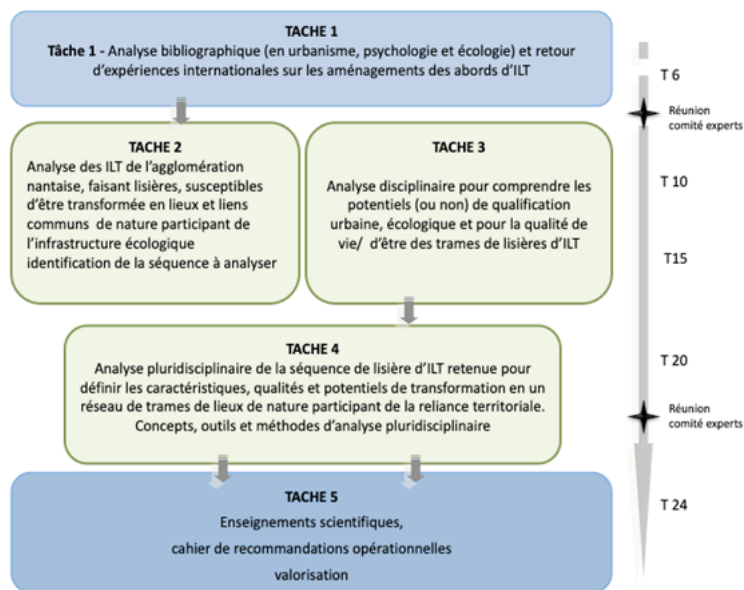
TACHE 1

Tâche 1 - Analyse bibliographique (en urbanisme, psychologie et écologie) et retour d'expériences internationales sur les aménagements des abords d'ILT

T 6

Réunion comité experts

TACHE 2

Analyse des ILT de l'agglomération nantaise, faisant lisières, susceptibles d'être transformée en lieux et liens communs de nature participant de l'infrastructure écologique identification de la séquence à analyser

TACHE 3

Analyse disciplinaire pour comprendre les potentiels (ou non) de qualification urbaine, écologique et pour la qualité de vie/ d'être des trames de lisières d'ILT

T 10

T15

TACHE 4

Analyse pluridisciplinaire de la séquence de lisière d'ILT retenue pour définir les caractéristiques, qualités et potentiels de transformation en un réseau de trames de lieux de nature participant de la reliance territoriale. Concepts, outils et méthodes d'analyse pluridisciplinaire

T 20

Réunion comité experts

TACHE 5

Enseignements scientifiques,

cahier de recommandations opérationnelles

valorisation

T 24